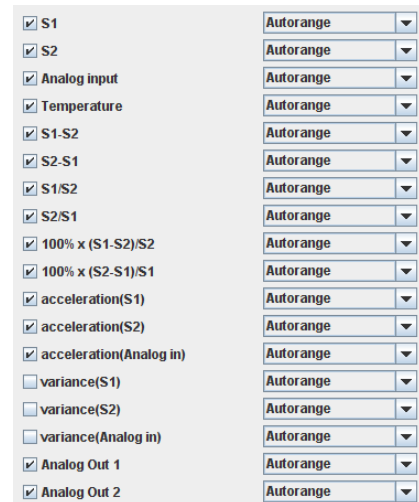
| | |
|---|---|
| S1 | Autorange |
| S2 | Autorange |
| Analog input | Autorange |
| Temperature | Autorange |
| S1-S2 | Autorange |
| S2-S1 | Autorange |
| S1/S2 | Autorange |
| S2/S1 | Autorange |
| 100% x (S1-S2)/S2 | Autorange |
| 100% x (S2-S1)/S1 | Autorange |
| acceleration(S1) | Autorange |
| acceleration(S2) | Autorange |
| acceleration(Analog in) | Autorange |
| variance(S1) | Autorange |
| variance(S2) | Autorange |
| variance(Analog in) | Autorange |
| Analog Out 1 | Autorange |
| Analog Out 2 | Autorange |